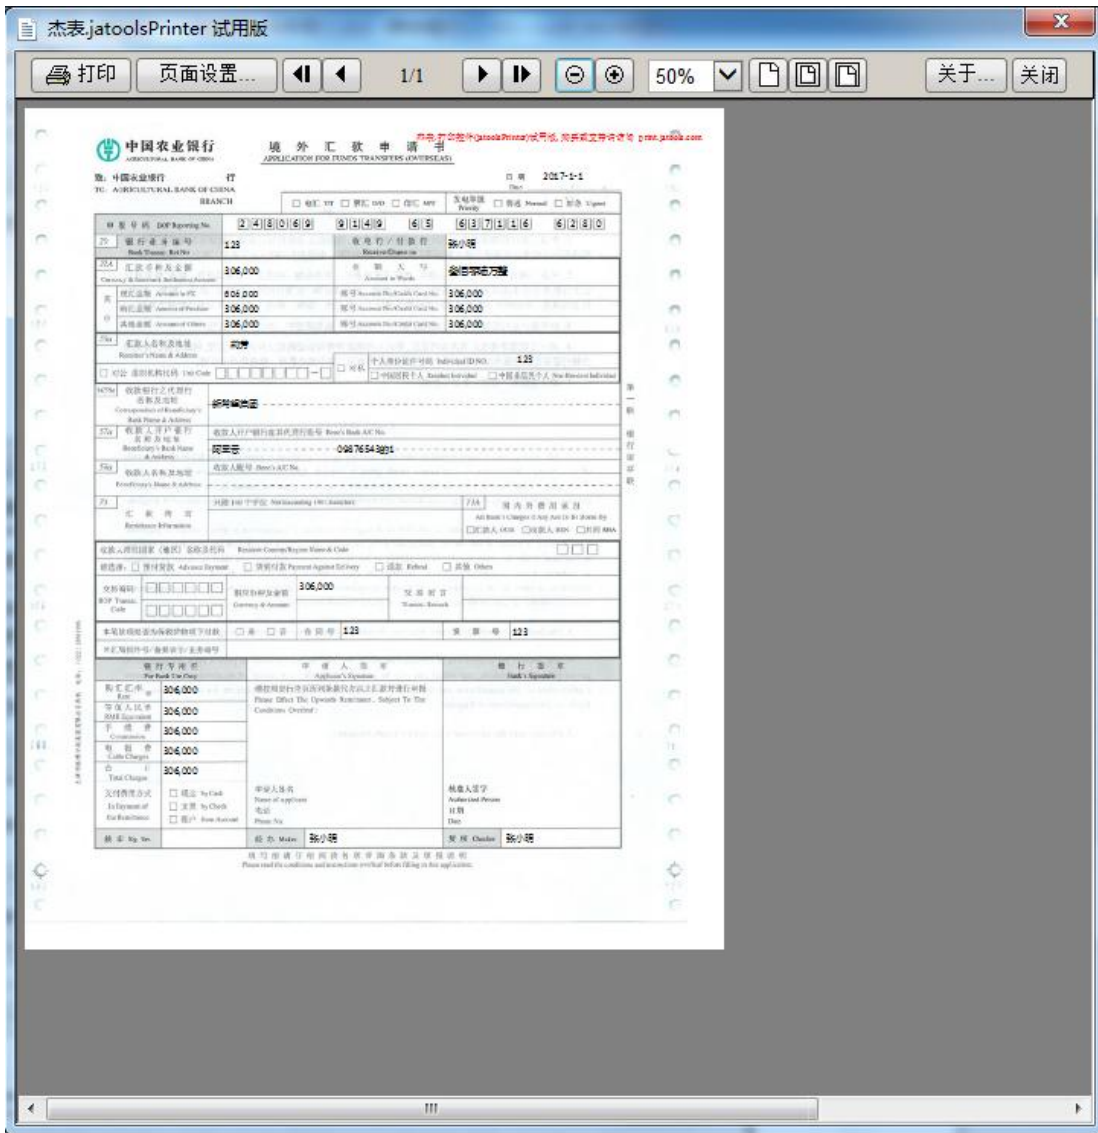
杰表.jatoolsPrinter 试用版

打印 页面设置... 1/1 50% 关于... 关闭

中国农业银行 AGRICULTURAL BANK OF CHINA

境 外 汇 款 申 请 书
APPLICATION FOR FUNDS TRANSFERS (OVERSEAS)

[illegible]

致：中国农业银行 行
TO: AGRICULTURAL BANK OF CHINA BRANCH

日 期 2017-1-1
Date

申报号码 DOP Reporting No. 2 4 8 0 6 9 9 1 4 9 6 5 6 3 7 1 1 6 6 2 8 0

20 银行业务编号 Bank Transac. Ref.No 123 收电行/付款行 Receiver/Drawn on 张小明

32A 汇款币种及金额 Currency & Interbank Settlement Amount 306,000 金额大写 Amount in Words 叁佰零陆万陆

现汇金额 Amount in FX 306,000 账号 Account No./Credit Card No. 306,000
购汇金额 Amount of Purchase 306,000 账号 Account No./Credit Card No. 306,000
其他金额 Amount of Others 306,000 账号 Account No./Credit Card No. 306,000

50a 汇款人名称及地址 Remitter's Name & Address 阿萨

个人身份证件号码 Individual ID NO. 123

56/57a 收款银行之代理行名称及地址 Correspondent of Beneficiary's Bank Name & Address 哈哈哈哈哈

57a 收款人开户银行名称及地址 Beneficiary's Bank Name & Address 阿三哥 收款人开户银行在其代理行账号 Bene's Bank A/C No. 098765432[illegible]

59a 收款人名称及地址 Beneficiary's Name & Address 收款人账号 Bene's A/C No.

70 汇款附言 Remittance Information

71A 国内外费用承担 All Bank's Charges If Any Are To Be Borne By □汇款人 OUR □收款人 BEN □共同 SHA

收款人常驻国家（地区）名称及代码 Resident Country/Region Name & Code

请选择：□预付货款 Advance Payment □货到付款 Payment Against Delivery □退款 Refund □其他 Others

交易编码 BOP Transac. Code 相应币种及金额 Currency & Amount 306,000 交易附言 Transac. Remark

本笔款项是否为保税货物项下付款 □是 □否 合同号 123 发票号 123

外汇局批件号/备案表号/业务编号

银行专用栏 For Bank Use Only
购汇汇率 Rate 306,000
等值人民币 RMB Equivalent 306,000
手续费 Commission 306,000
电报费 Cable Charges 306,000
合计 Total Charges 306,000
支付费用方式 In Payment of the Remittance □现金 by Cash □支票 by Check □账户 from Account

申请人签章 Applicant's Signature
请按照贵行背页所列条款代办以上汇款并进行申报
Please Effect The Upwards Remittance, Subject To The Conditions Overleaf:

申请人姓名 Name of applicant
电话 Phone No.

银行签章 Bank's Signature

核准人签字 Authorized Person
日期 Date

核印 Sig. Ver. 经办 Maker 张小明 复核 Checker 张小明

填写前请仔细阅读各联背面条款及填报说明
Please read the conditions and instructions overleaf before filling in this application.

III